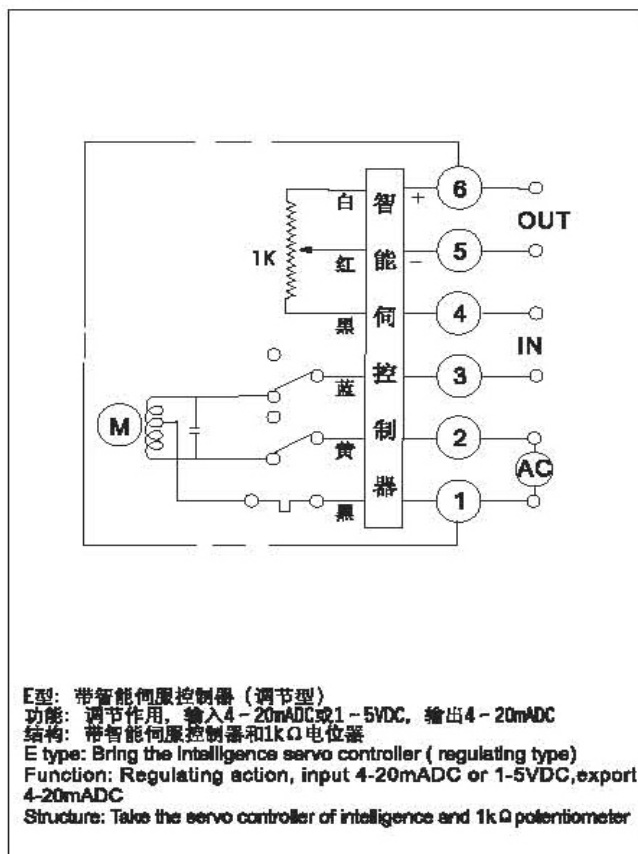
白
红
黑
蓝
黄
黑
1K
智
能
伺
控
制
器
+
−
6
5
4
3
2
1
OUT
IN
AC
M

E型：带智能伺服控制器（调节型）
功能：调节作用，输入4－20mADC或1－5VDC，输出4－20mADC
结构：带智能伺服控制器和1kΩ电位器
E type: Bring the intelligence servo controller ( regulating type)
Function: Regulating action, input 4-20mADC or 1-5VDC,export 4-20mADC
Structure: Take the servo controller of intelligence and 1kΩ potentiometer